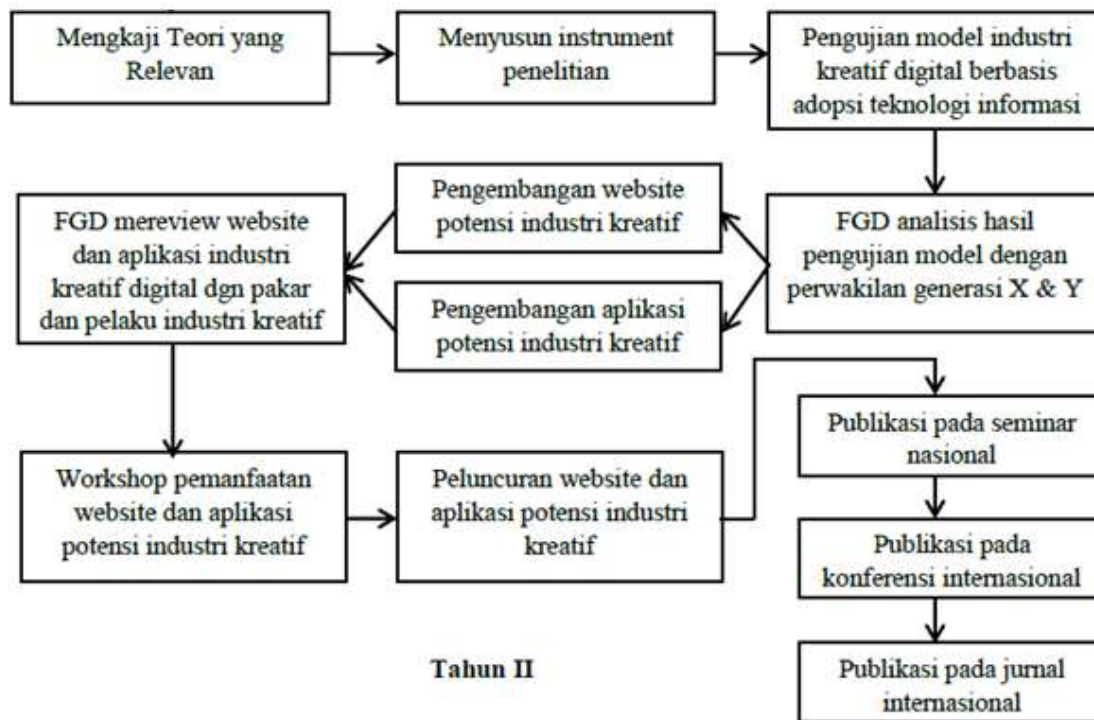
Mengkaji Teori yang Relevan

Menyusun instrument penelitian

Pengujian model industri kreatif digital berbasis adopsi teknologi informasi

FGD analisis hasil pengujian model dengan perwakilan generasi X & Y

Pengembangan website potensi industri kreatif

Pengembangan aplikasi potensi industri kreatif

FGD mereview website dan aplikasi industri kreatif digital dgn pakar dan pelaku industri kreatif

Workshop pemanfaatan website dan aplikasi potensi industri kreatif

Peluncuran website dan aplikasi potensi industri kreatif

Publikasi pada seminar nasional

Publikasi pada konferensi internasional

Publikasi pada jurnal internasional

Tahun II